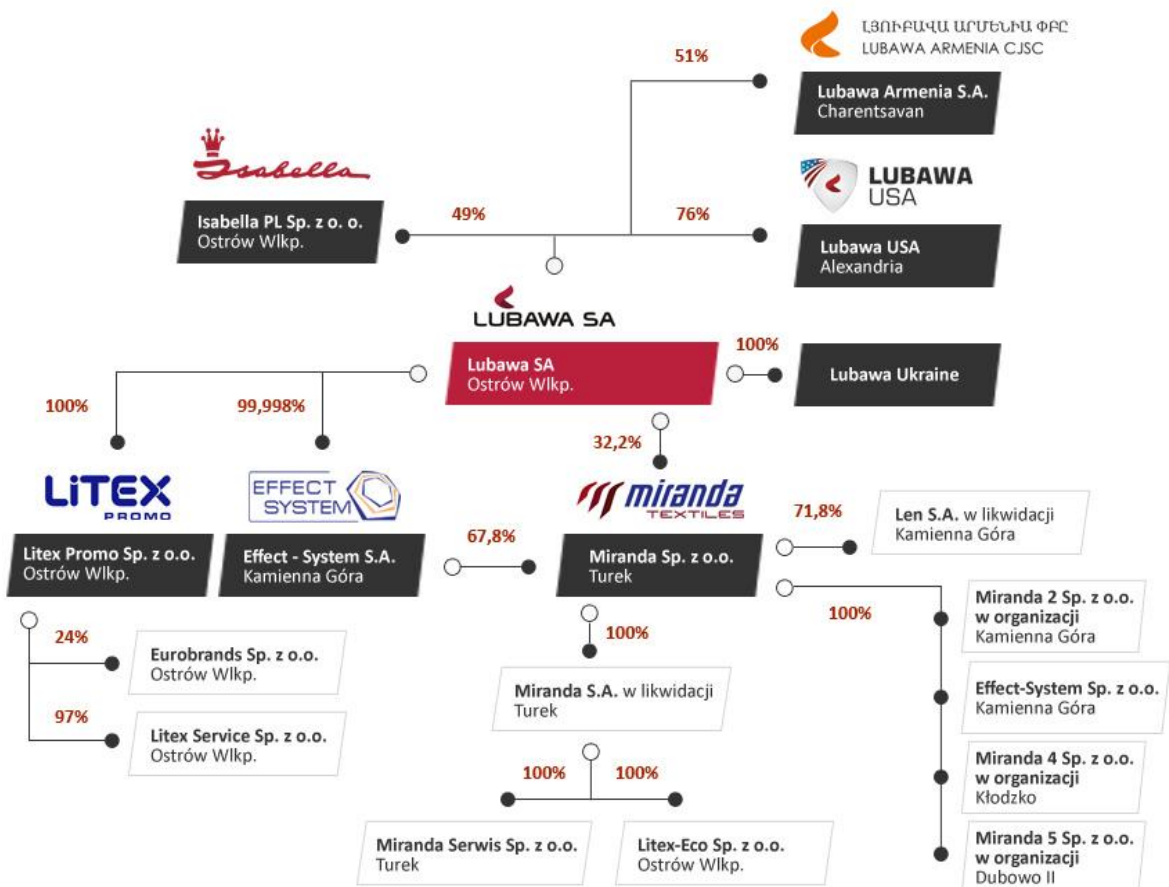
ԼՅՈՒԲԱՎԱ ԱՐՄԵՆԻԱ ՓԲԸ
LUBAWA ARMENIA CJSC

51%

Lubawa Armenia S.A.
Charentsavan

Isabella

LUBAWA USA

Isabella PL Sp. z o. o.
Ostrów Wlkp.

49%

76%

Lubawa USA
Alexandria

LUBAWA SA

Lubawa SA
Ostrów Wlkp.

100%

Lubawa Ukraine

100%

99,998%

32,2%

LITEX PROMO

EFFECT SYSTEM

miranda TEXTILES

71,8%

Len S.A. w likwidacji
Kamienna Góra

Litex Promo Sp. z o.o.
Ostrów Wlkp.

Effect - System S.A.
Kamienna Góra

67,8%

Miranda Sp. z o.o.
Turek

100%

Miranda 2 Sp. z o.o. w organizacji
Kamienna Góra

24%

Eurobrands Sp. z o.o.
Ostrów Wlkp.

100%

Miranda S.A. w likwidacji
Turek

Effect-System Sp. z o.o.
Kamienna Góra

97%

Litex Service Sp. z o.o.
Ostrów Wlkp.

100%

100%

Miranda 4 Sp. z o.o. w organizacji
Kłodzko

Miranda Serwis Sp. z o.o.
Turek

Litex-Eco Sp. z o.o.
Ostrów Wlkp.

Miranda 5 Sp. z o.o. w organizacji
Dubowo II